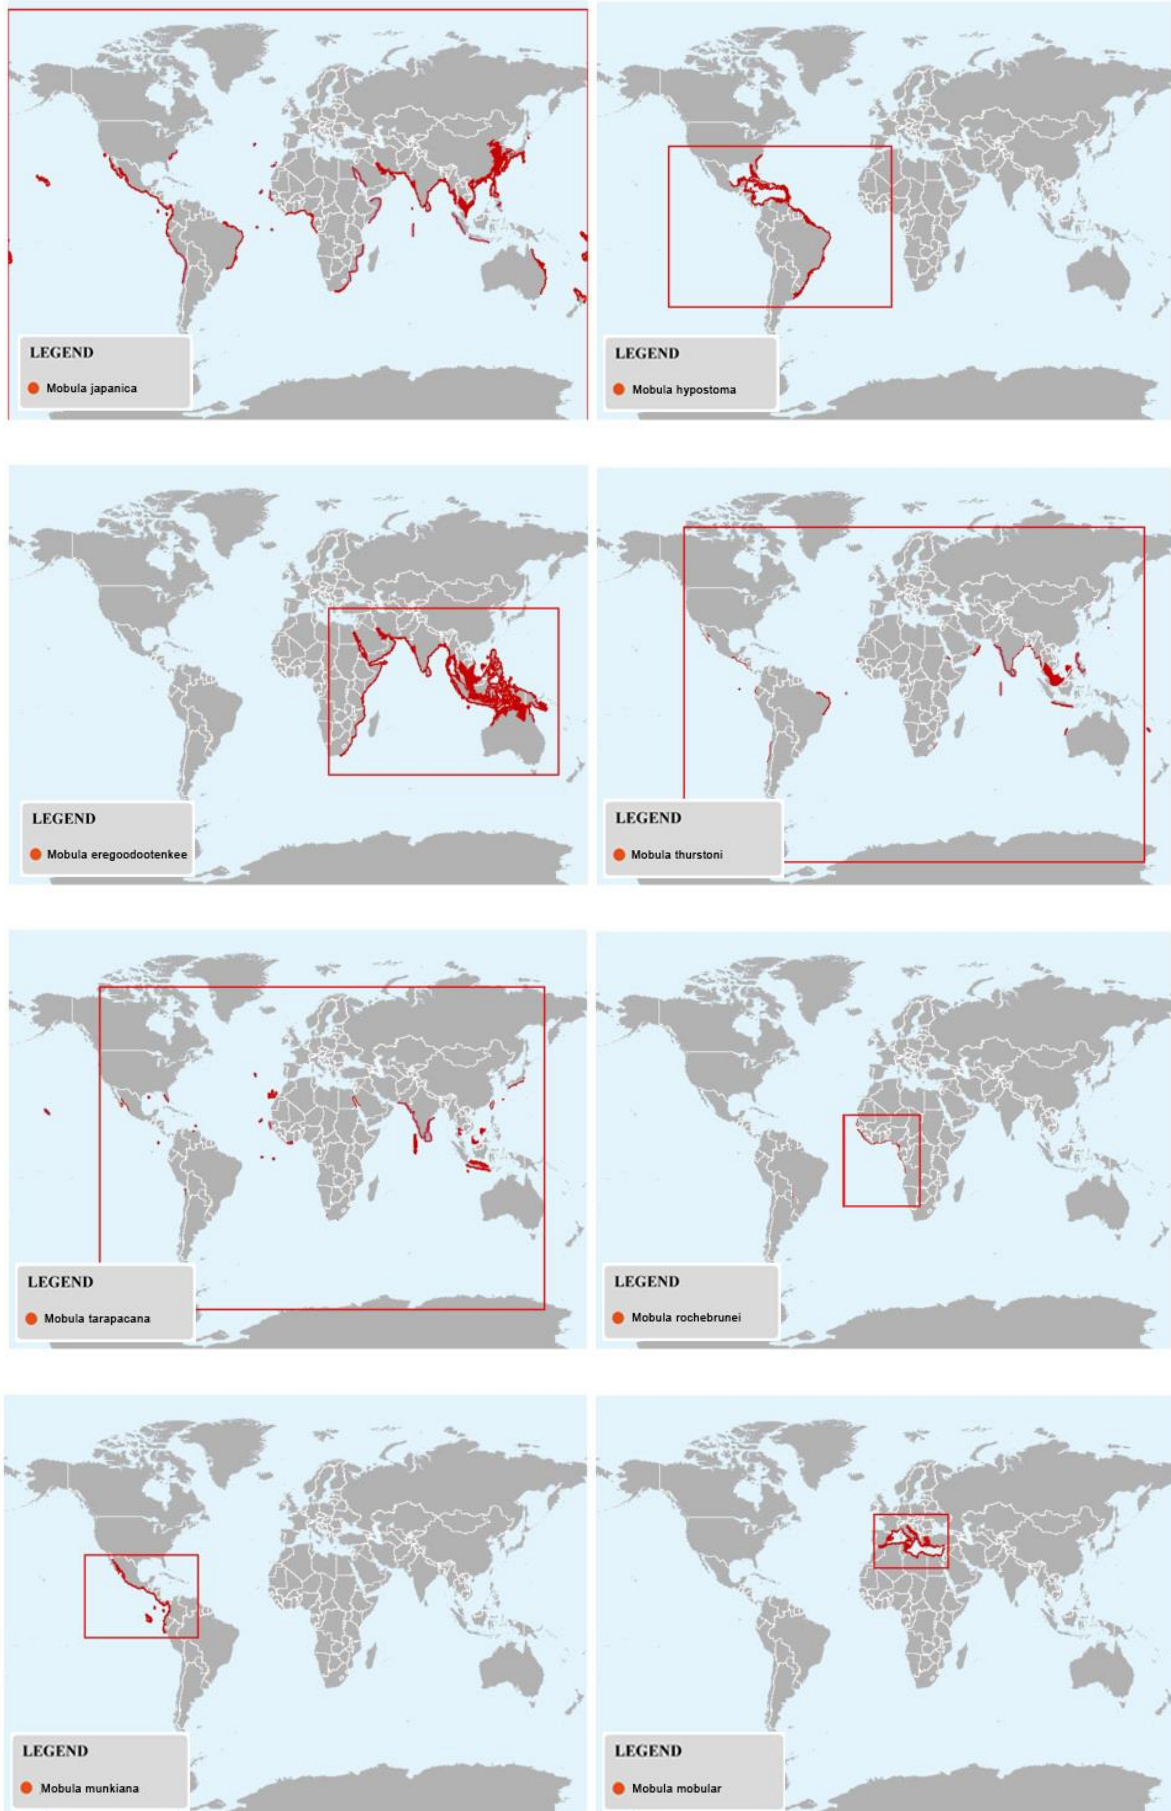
LEGEND

Mobula japanica

LEGEND

Mobula hypostoma

LEGEND

Mobula eregoodootenkee

LEGEND

Mobula thurstoni

LEGEND

Mobula tarapacana

LEGEND

Mobula rochebrunei

LEGEND

Mobula munkiana

LEGEND

Mobula mobular